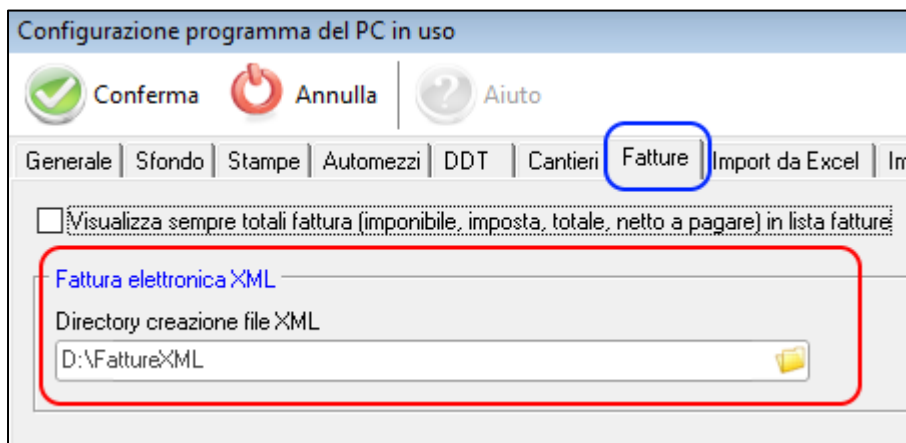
Configurazione programma del PC in uso

Conferma Annulla Aiuto

Generale | Sfondo | Stampe | Automezzi | DDT | Cantieri | Fatture | Import da Excel | Im

Visualizza sempre totali fattura (imponibile, imposta, totale, netto a pagare) in lista fatture

Fattura elettronica XML

Directory creazione file XML

D:\FattureXML